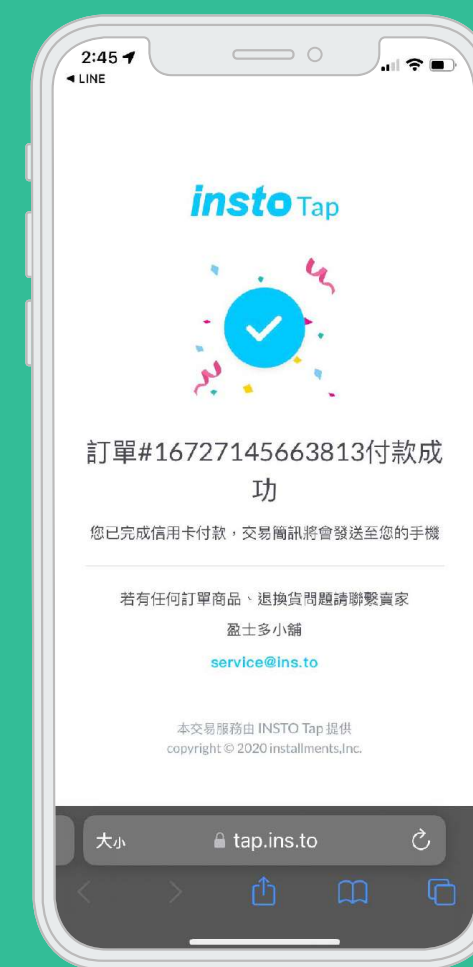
2:45
◀ LINE

insto Tap

訂單#16727145663813付款成功

您已完成信用卡付款，交易簡訊將會發送至您的手機

若有任何訂單商品、退換貨問題請聯繫賣家

盈士多小舖

service@ins.to

本交易服務由 INSTO Tap 提供
copyright © 2020 installments,Inc.

大小 tap.ins.to